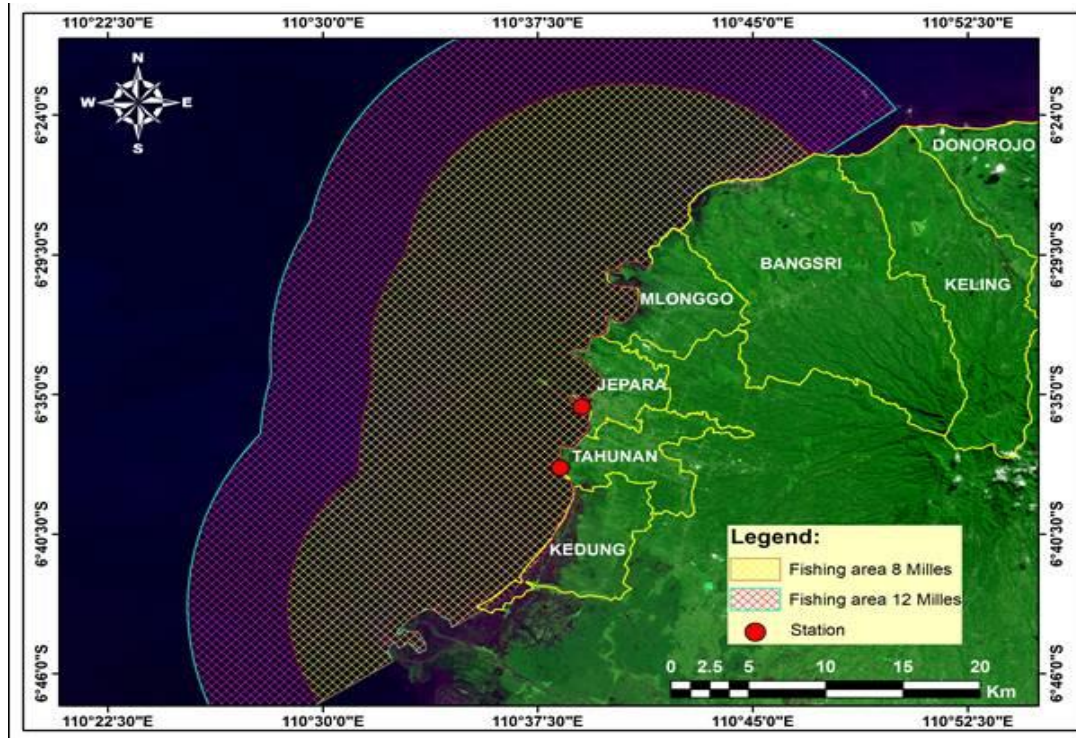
110°22'30"E 110°30'0"E 110°37'30"E 110°45'0"E 110°52'30"E

N
W E
S

6°24'0"S
6°29'30"S
6°35'0"S
6°40'30"S
6°46'0"S

DONOROJO
BANGSRI
KELING
MLONGGO
JEPARA
TAHUNAN
KEDUNG

Legend:
Fishing area 8 Milles
Fishing area 12 Milles
Station

0 2.5 5 10 15 20
Km

6°24'0"S
6°29'30"S
6°35'0"S
6°40'30"S
6°46'0"S

110°22'30"E 110°30'0"E 110°37'30"E 110°45'0"E 110°52'30"E